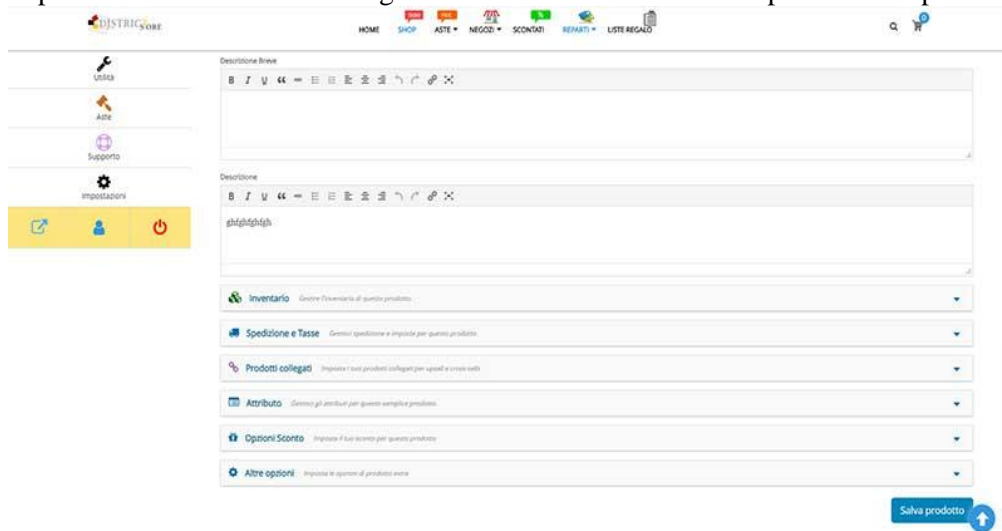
DISTRICSTORE

HOME SHOP ASTE ▾ NEGOZI ▾ SCONTATI REPARTI ▾ LISTE REGALO

0

Utilità

Aste

Supporto

Impostazioni

Descrizione Breve

B I U “ — 

Descrizione

B I U “ — 

ghfghfghfgh

Inventario Gestire l'inventario di questo prodotto

Spedizione e Tasse Gestisci spedizione e imposte per questo prodotto

Prodotti collegati Imposta i tuoi prodotti collegati per upsell e cross-sells

Attributo Gestisci gli attributi per questo semplice prodotto.

Opzioni Sconto Imposta il tuo sconto per questo prodotto

Altre opzioni Imposta le opzioni di prodotti extra

Salva prodotto